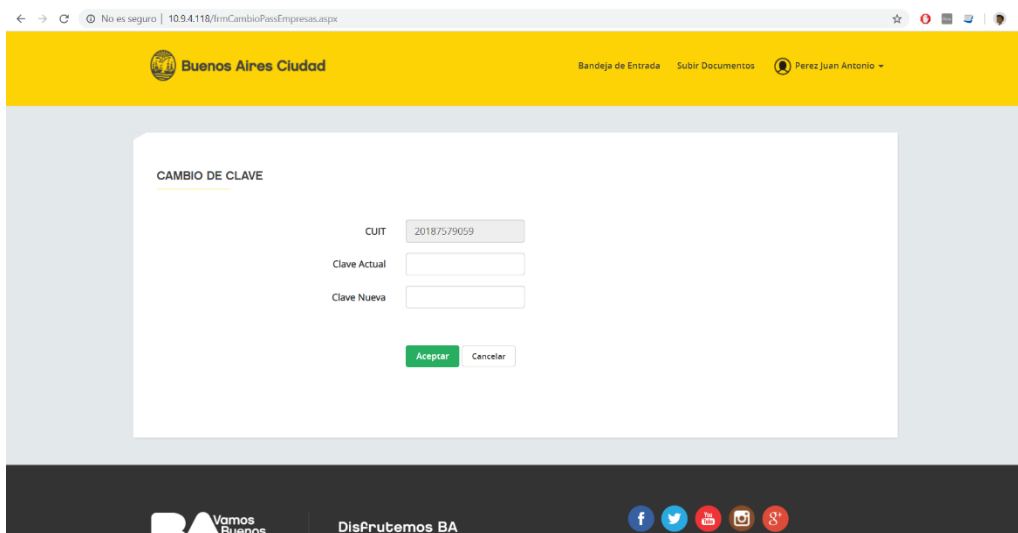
No es seguro | 10.9.4.118/frmCambioPassEmpresas.aspx

Buenos Aires Ciudad

Bandeja de Entrada Subir Documentos Perez Juan Antonio

CAMBIO DE CLAVE

CUIT 20187579059

Clave Actual

Clave Nueva

Aceptar Cancelar

Vamos Buenos

Disfrutemos BA